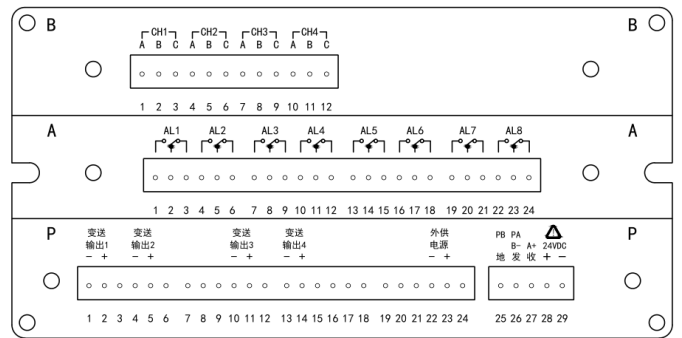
B B

CH1 CH2 CH3 CH4
A B C A B C A B C A B C

1 2 3 4 5 6 7 8 9 10 11 12

A A

AL1 AL2 AL3 AL4 AL5 AL6 AL7 AL8

1 2 3 4 5 6 7 8 9 10 11 12 13 14 15 16 17 18 19 20 21 22 23 24

P P

变送 输出1 − +
变送 输出2 − +
变送 输出3 − +
变送 输出4 − +
外供 电源 − +

PB PA
B- A+
地 发 收 + −
24VDC

1 2 3 4 5 6 7 8 9 10 11 12 13 14 15 16 17 18 19 20 21 22 23 24 25 26 27 28 29